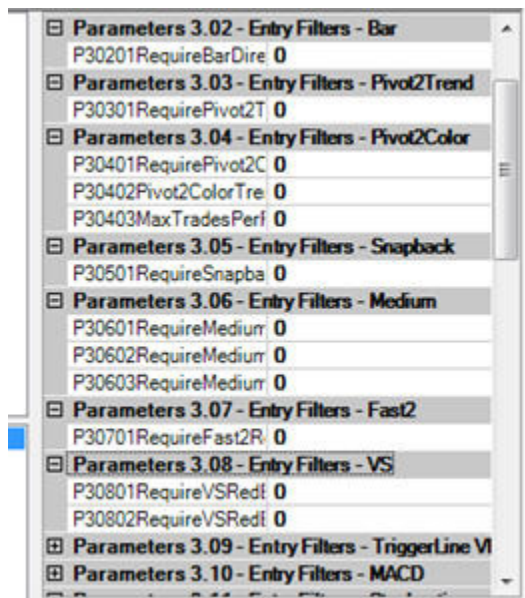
⊟ Parameters 3.02 - Entry Filters - Bar

| | |
|---|---|
| P30201RequireBarDire | 0 |

⊟ Parameters 3.03 - Entry Filters - Pivot2Trend

| | |
|---|---|
| P30301RequirePivot2T | 0 |

⊟ Parameters 3.04 - Entry Filters - Pivot2Color

| | |
|---|---|
| P30401RequirePivot2C | 0 |
| P30402Pivot2ColorTre | 0 |
| P30403MaxTradesPerl | 0 |

⊟ Parameters 3.05 - Entry Filters - Snapback

| | |
|---|---|
| P30501RequireSnapba | 0 |

⊟ Parameters 3.06 - Entry Filters - Medium

| | |
|---|---|
| P30601RequireMediurr | 0 |
| P30602RequireMediurr | 0 |
| P30603RequireMediurr | 0 |

⊟ Parameters 3.07 - Entry Filters - Fast2

| | |
|---|---|
| P30701RequireFast2R | 0 |

⊟ Parameters 3.08 - Entry Filters - VS

| | |
|---|---|
| P30801RequireVSRedl | 0 |
| P30802RequireVSRedl | 0 |

⊞ Parameters 3.09 - Entry Filters - TriggerLine V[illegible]

⊞ Parameters 3.10 - Entry Filters - MACD

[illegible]